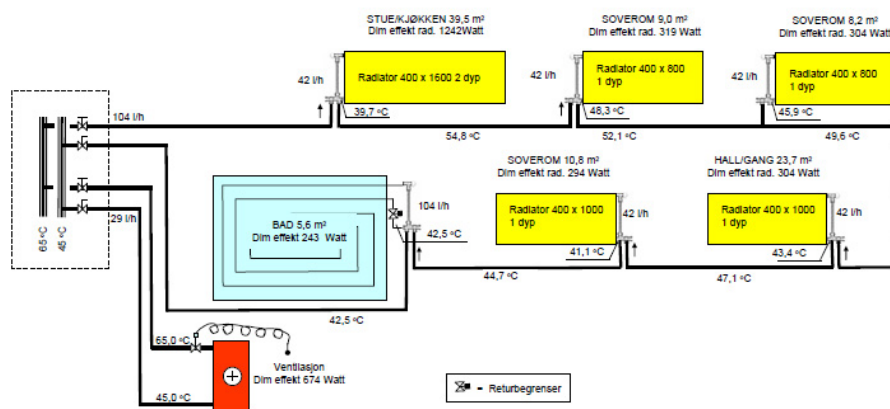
STUE/KJØKKEN 39,5 m²
Dim effekt rad. 1242Watt

SOVEROM 9,0 m²
Dim effekt rad. 319 Watt

SOVEROM 8,2 m²
Dim effekt rad. 304 Watt

42 l/h
Radiator 400 x 1600 2 dyp

42 l/h
Radiator 400 x 800
1 dyp

42 l/h
Radiator 400 x 800
1 dyp

104 l/h
39,7 °C
48,3 °C
45,9 °C
54,8 °C
52,1 °C
49,6 °C

SOVEROM 10,8 m²
Dim effekt rad. 294 Watt

HALL/GANG 23,7 m²
Dim effekt rad. 304 Watt

104 l/h
Radiator 400 x 1000
1 dyp
42 l/h
Radiator 400 x 1000
1 dyp
42 l/h

BAD 5,6 m²
Dim effekt 243 Watt

42,5 °C
41,1 °C
43,4 °C
44,7 °C
47,1 °C

29 l/h
65 °C
45 °C

42,5 °C

65,0 °C
Ventilasjon
Dim effekt 674 Watt
45,0 °C

- Returbegrenser